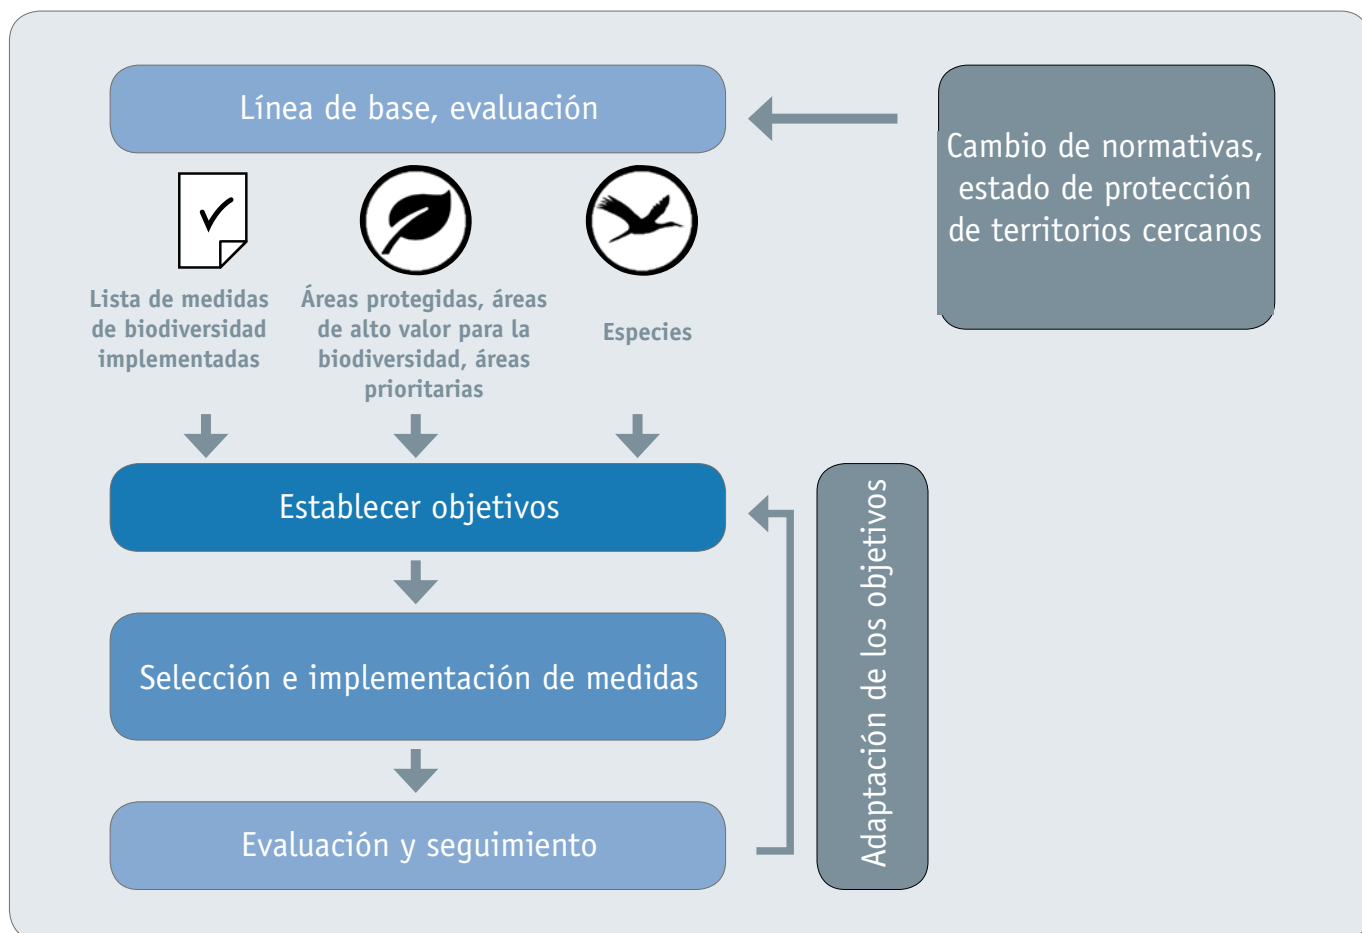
Línea de base, evaluación

Cambio de normativas, estado de protección de territorios cercanos

Lista de medidas de biodiversidad implementadas

Áreas protegidas, áreas de alto valor para la biodiversidad, áreas prioritarias

Especies

Establecer objetivos

Selección e implementación de medidas

Evaluación y seguimiento

Adaptación de los objetivos